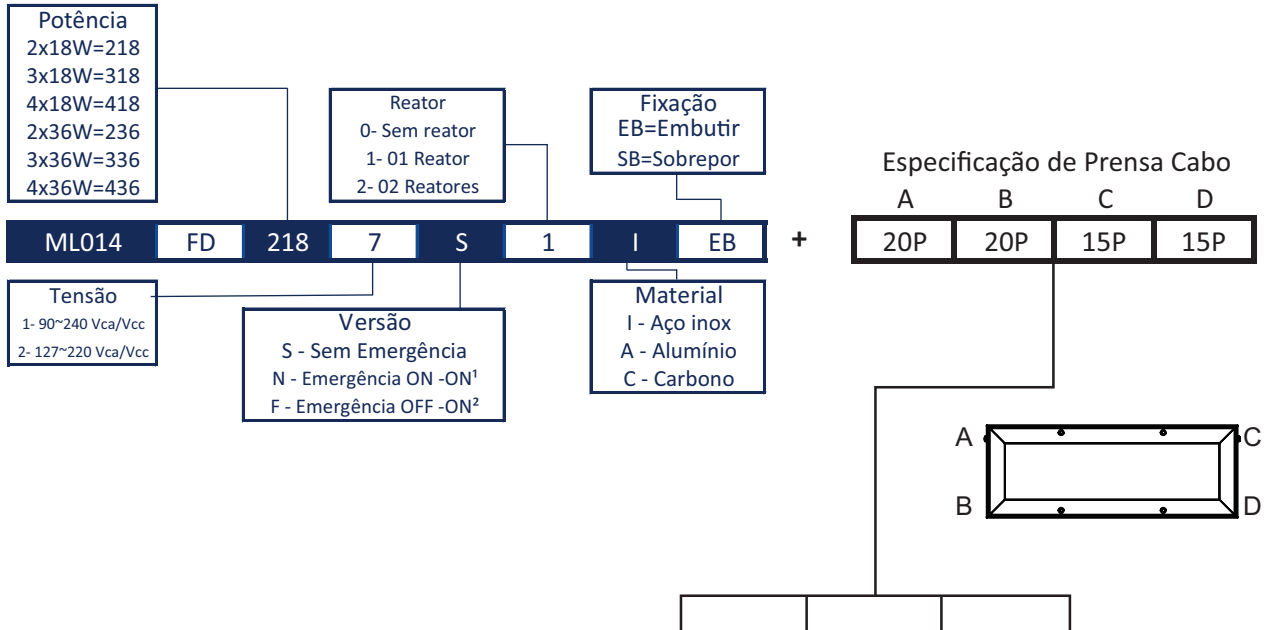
Potência
2x18W=218
3x18W=318
4x18W=418
2x36W=236
3x36W=336
4x36W=436

Reator
0- Sem reator
1- 01 Reator
2- 02 Reatores

Fixação
EB=Embutir
SB=Sobrepor

Especificação de Prensa Cabo

| ML014 | FD | 218 | 7 | S | 1 | I | EB |
|---|---|---|---|---|---|---|---|

+

| A | B | C | D |
|---|---|---|---|
| 20P | 20P | 15P | 15P |

Tensão
1- 90~240 Vca/Vcc
2- 127~220 Vca/Vcc

Versão
S - Sem Emergência
N - Emergência ON -ON¹
F - Emergência OFF -ON²

Material
I - Aço inox
A - Alumínio
C - Carbono

A
C
B
D